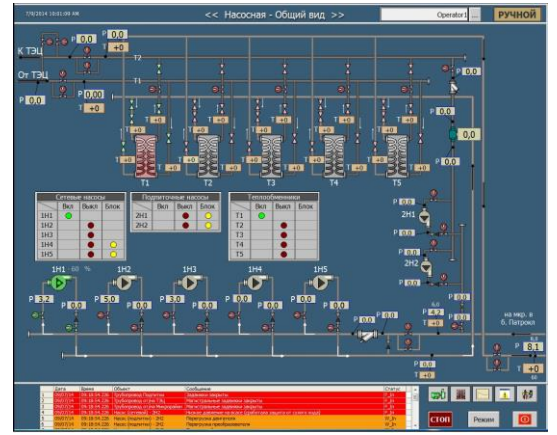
7/9/2014 10:01:09 AM

<< Насосная - Общий вид >>

Operator1

РУЧНОЙ

К ТЭЦ

От ТЭЦ

P 0,0

T +0

T2

T1

P 0,0

P 0,00

T +0

0,0

T1 T2 T3 T4 T5

| Сетевые насосы | Вкл | Выкл | Блок |
|---|---|---|---|
| 1Н1 | | | |
| 1Н2 | | | |
| 1Н3 | | | |
| 1Н4 | | | |
| 1Н5 | | | |

| Подпиточные насосы | Вкл | Выкл | Блок |
|---|---|---|---|
| 2Н1 | | | |
| 2Н2 | | | |

| Теплообменники | Вкл | Выкл | Блок |
|---|---|---|---|
| T1 | | | |
| T2 | | | |
| T3 | | | |
| T4 | | | |
| T5 | | | |

2Н1

2Н2

1Н1 60 %

1Н2

1Н3

1Н4

1Н5

P 3,2

P 5,0

P 3,0

P 0,0

P 0,0

P 4,2

P 0,0

на мкр. в б. Патрокл

P 8,1

T +0

| | Дата | Время | Объект | Сообщение | Статус |
|---|---|---|---|---|---|
| | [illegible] | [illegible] | Трубопровод Подпитки | Задвижки закрыты | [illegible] |
| | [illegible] | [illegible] | Трубопровод от/на ТЭЦ | Магистральные задвижки закрыты | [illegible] |
| | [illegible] | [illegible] | Трубопровод от/на Микрорайон | Магистральные задвижки закрыты | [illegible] |
| | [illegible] | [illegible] | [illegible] | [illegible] | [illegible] |
| | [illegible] | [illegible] | Насос (подпитки) - 2Н1 | Перегрузка двигателя | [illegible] |
| | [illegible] | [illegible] | Насос (подпитки) - 2Н2 | Перегрузка преобразователя | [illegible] |

СТОП

Режим